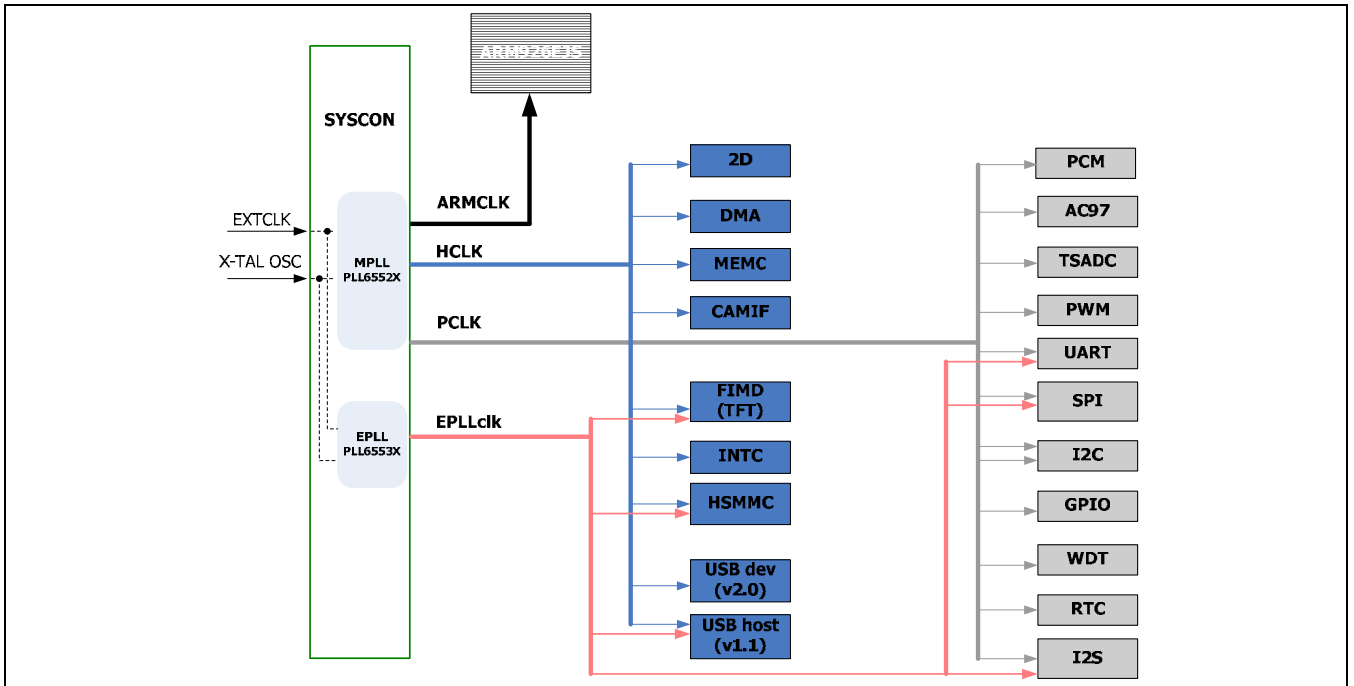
ARM926EJS

SYSCON

EXTCLK

X-TAL OSC

MPLL
PLL6552X

EPLL
PLL6553X

ARMCLK

HCLK

PCLK

EPLLclk

2D

DMA

MEMC

CAMIF

FIMD
(TFT)

INTC

HSMMC

USB dev
(v2.0)

USB host
(v1.1)

PCM

AC97

TSADC

PWM

UART

SPI

I2C

GPIO

WDT

RTC

I2S